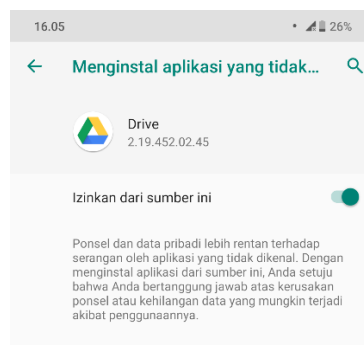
16.05

26%

Menginstal aplikasi yang tidak...

Drive
2.19.452.02.45

Izinkan dari sumber ini

Ponsel dan data pribadi lebih rentan terhadap serangan oleh aplikasi yang tidak dikenal. Dengan menginstal aplikasi dari sumber ini, Anda setuju bahwa Anda bertanggung jawab atas kerusakan ponsel atau kehilangan data yang mungkin terjadi akibat penggunaannya.